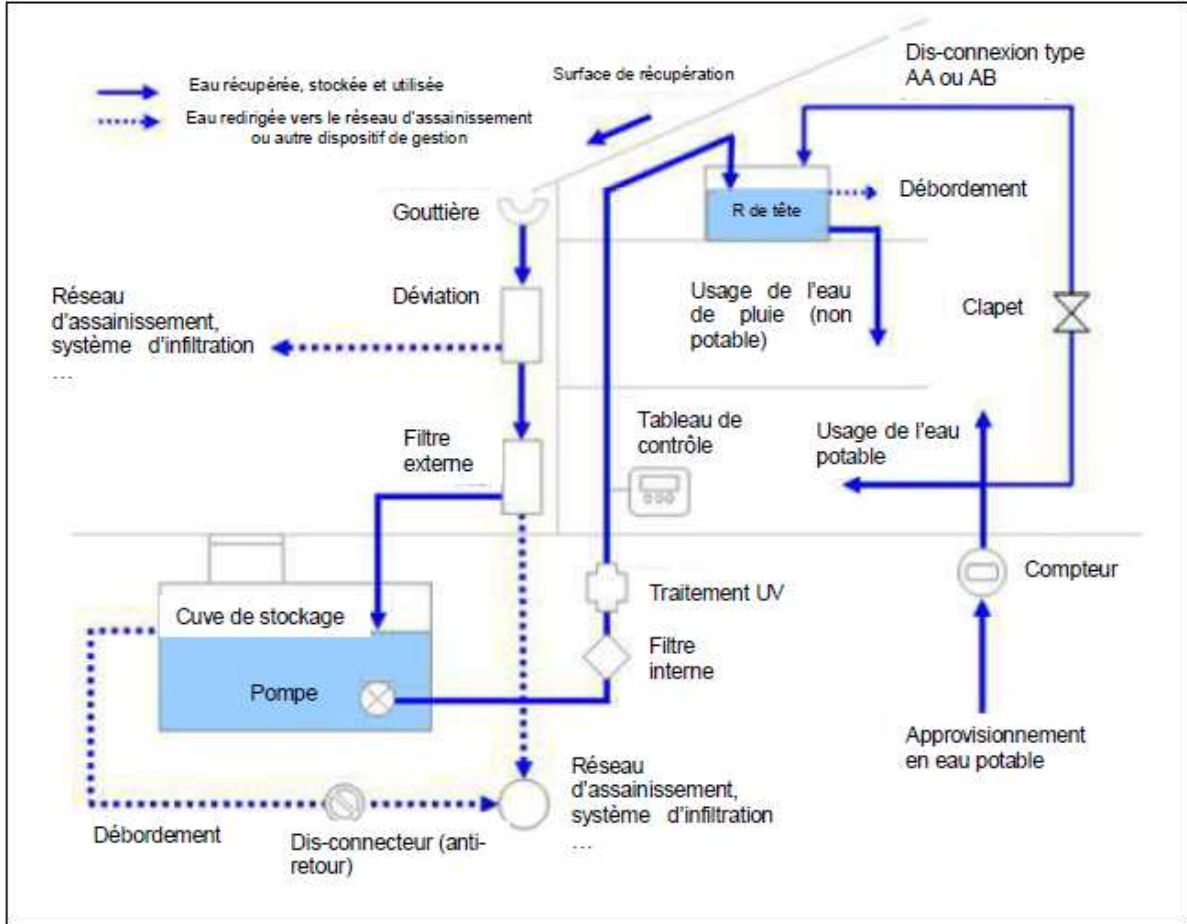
Eau récupérée, stockée et utilisée

Eau redirigée vers le réseau d'assainissement ou autre dispositif de gestion

Surface de récupération

Dis-connexion type AA ou AB

R de tête

Débordement

Gouttière

Déviation

Réseau d'assainissement, système d'infiltration …

Usage de l'eau de pluie (non potable)

Clapet

Tableau de contrôle

Filtre externe

Usage de l'eau potable

Cuve de stockage

Traitement UV

Compteur

Filtre interne

Pompe

Approvisionnement en eau potable

Réseau d'assainissement, système d'infiltration …

Débordement

Dis-connecteur (anti-retour)